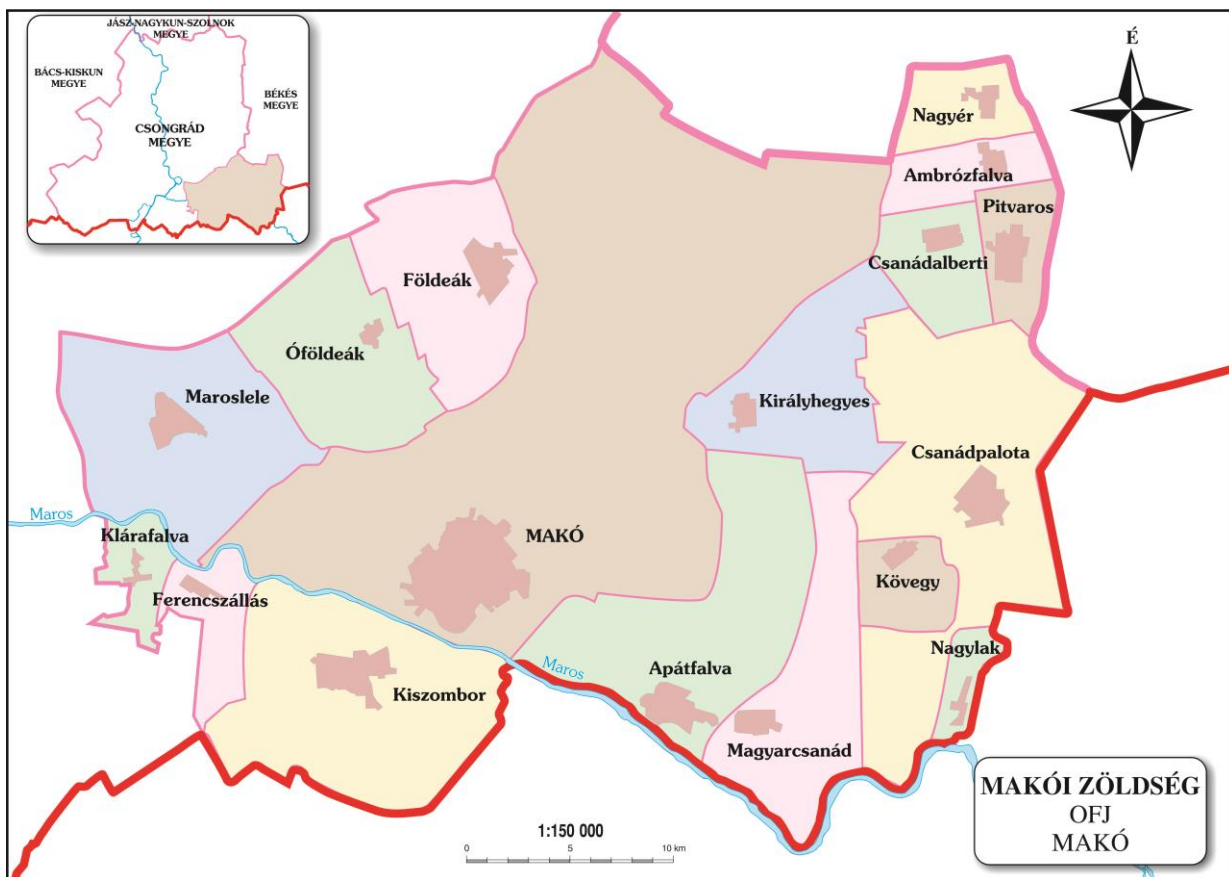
JÁSZ-NAGYKUN-SZOLNOK MEGYE
BÁCS-KISKUN MEGYE
BÉKÉS MEGYE
CSONGRÁD MEGYE

É

Nagyér
Ambrózfalva
Pitvaros
Csanádalberti
Földeák
Óföldeák
Maroslele
Királyhegyes
Csanádpalota
Maros
Klárafalva
MAKÓ
Ferencszállás
Kövegy
Nagylak
Maros
Apátfalva
Kiszombor
Magyarcsanád

1:150 000
0 5 10 km

MAKÓI ZÖLDSÉG
OFJ
MAKÓ